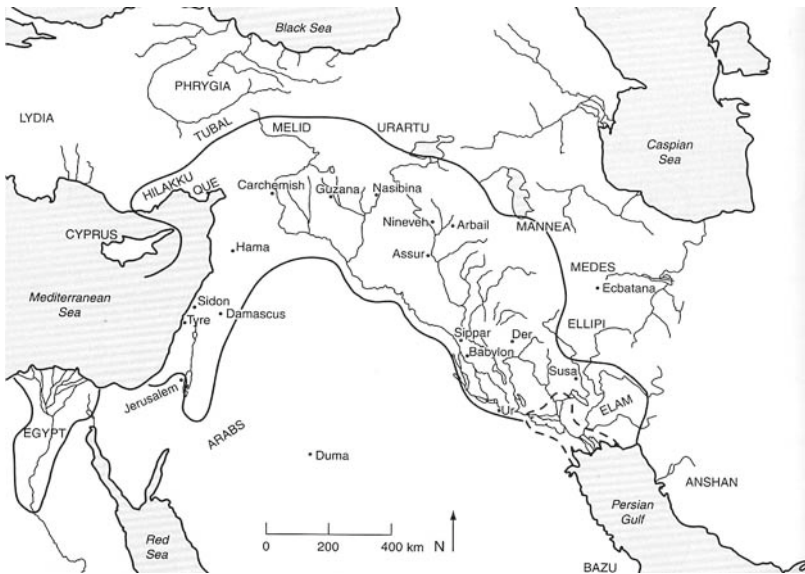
Black Sea

PHRYGIA

LYDIA

TUBAL

MELID

URARTU

Caspian Sea

HILAKKU

QUE

Carchemish

Guzana

Nasibina

Nineveh

Arbail

MANNEA

CYPRUS

Hama

Assur

MEDES

Ecbatana

Mediterranean Sea

Sidon

Tyre

Damascus

Sippar

Der

ELLIPI

Babylon

Susa

Jerusalem

Ur

ELAM

EGYPT

ARABS

Duma

ANSHAN

Red Sea

Persian Gulf

0

200

400 km

N

BAZU